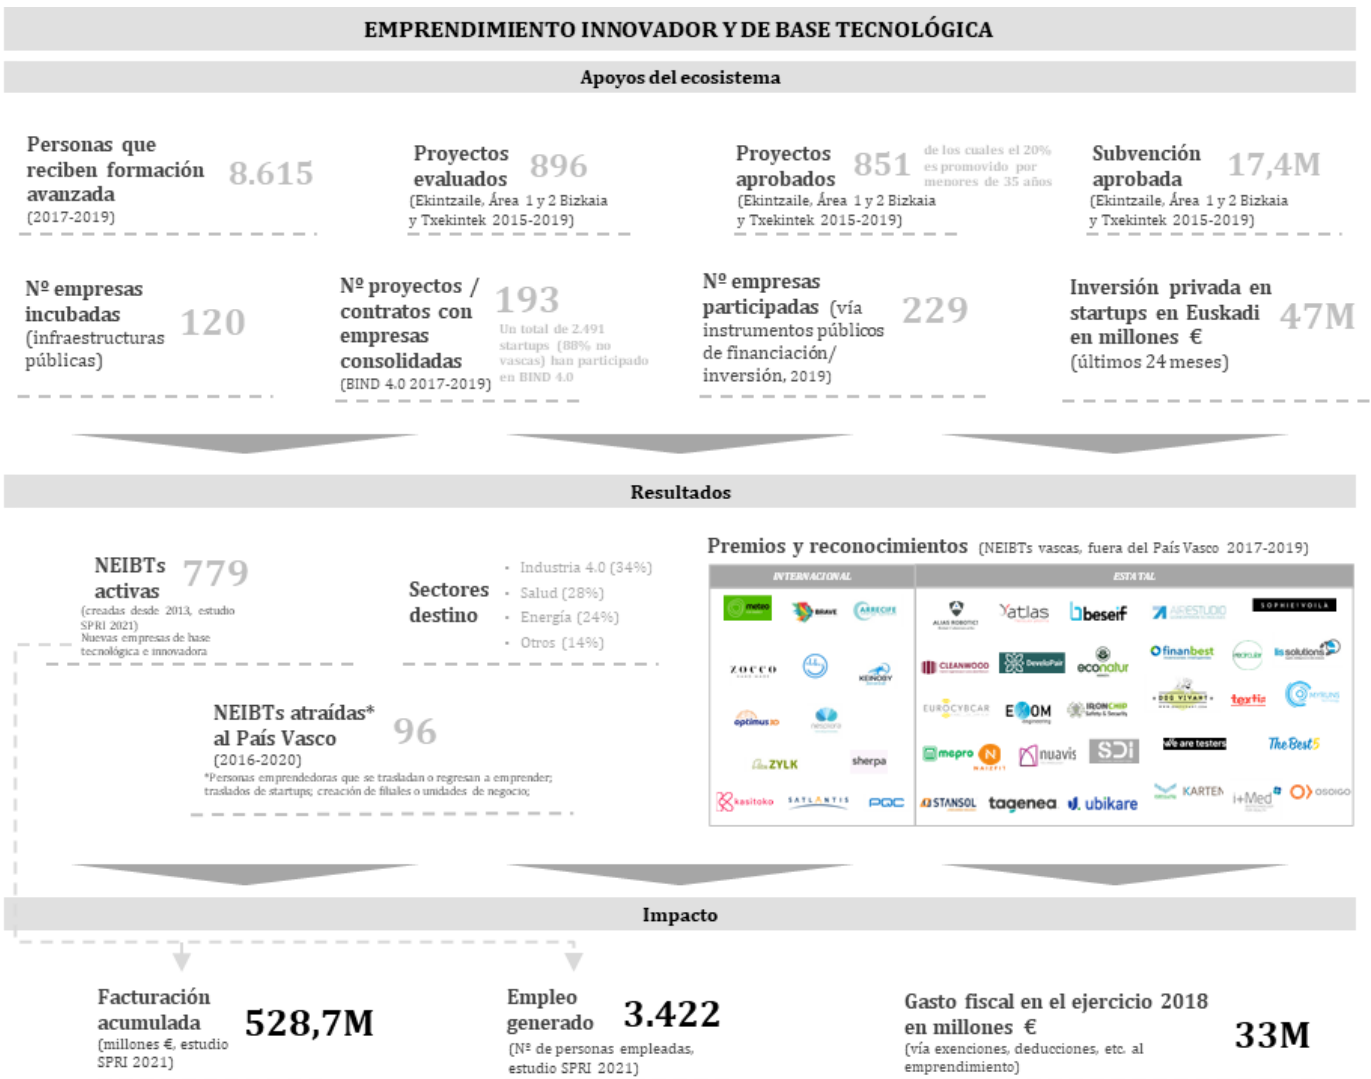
EMPRENDIMIENTO INNOVADOR Y DE BASE TECNOLÓGICA

Apoyos del ecosistema

Personas que reciben formación avanzada (2017-2019) 8.615

Proyectos evaluados 896 (Ekintzaile, Área 1 y 2 Bizkaia y Txekintek 2015-2019)

Proyectos aprobados 851 de los cuales el 20% es promovido por menores de 35 años (Ekintzaile, Área 1 y 2 Bizkaia y Txekintek 2015-2019)

Subvención aprobada 17,4M (Ekintzaile, Área 1 y 2 Bizkaia y Txekintek 2015-2019)

Nº empresas incubadas (infraestructuras públicas) 120

Nº proyectos / contratos con empresas consolidadas (BIND 4.0 2017-2019) 193 Un total de 2.491 startups (88% no vascas) han participado en BIND 4.0

Nº empresas participadas (vía instrumentos públicos de financiación/ inversión, 2019) 229

Inversión privada en startups en Euskadi en millones € (últimos 24 meses) 47M

Resultados

NEIBTs activas 779 (creadas desde 2013, estudio SPRI 2021) Nuevas empresas de base tecnológica e innovadora

Sectores destino
- Industria 4.0 (34%)
- Salud (28%)
- Energía (24%)
- Otros (14%)

Premios y reconocimientos (NEIBTs vascas, fuera del País Vasco 2017-2019)

INTERNACIONAL
meteo BRAVE ARRECIFE ZOCCO KEINOBY optimus sherpa ZYLK kasitoko SATLANTIS PQC

ESTATAL
ALIAS ROBOTICS Yatlas beseif ARESTUDIO SOPHIEIVOILA CLEANWOOD DevelоPair econatur finanbest solutions EUROCYBCAR EDOM IRONCHIP DOS VIVANT textia MYRUNS mepro NAIZFIT nuavis SDi We are testers The Best 5 STANSOL tagenea ubikare KARTEN i+Med osoigo

NEIBTs atraídas* al País Vasco (2016-2020) 96
*Personas emprendedoras que se trasladan o regresan a emprender; traslados de startups; creación de filiales o unidades de negocio;

Impacto

Facturación acumulada (millones €, estudio SPRI 2021) 528,7M

Empleo generado (Nº de personas empleadas, estudio SPRI 2021) 3.422

Gasto fiscal en el ejercicio 2018 en millones € (vía exenciones, deducciones, etc. al emprendimiento) 33M